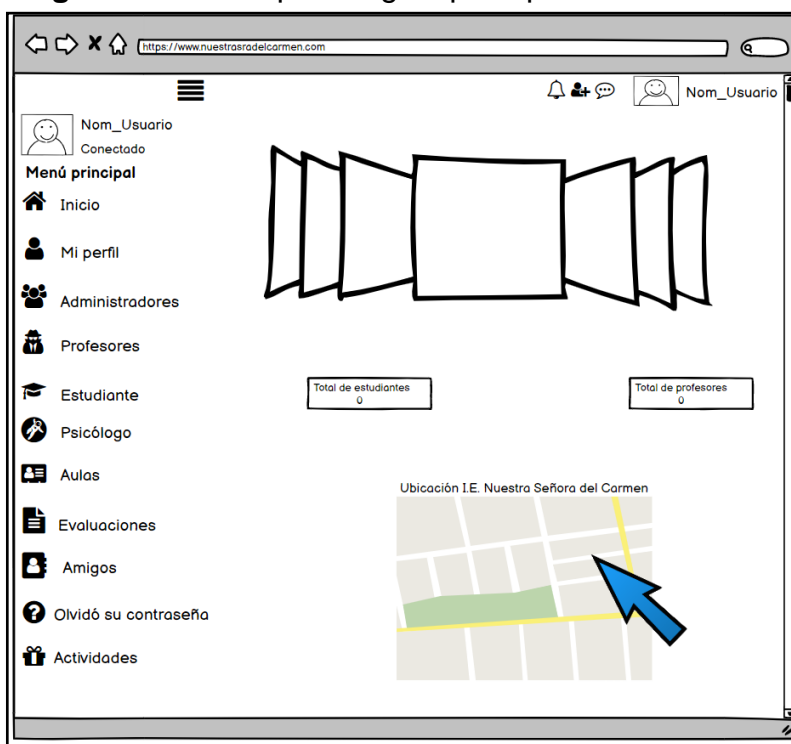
https://www.nuestrasradelcarmen.com

Nom_Usuario

Nom_Usuario
Conectado

Menú principal
Inicio
Mi perfil
Administradores
Profesores
Estudiante
Psicólogo
Aulas
Evaluaciones
Amigos
Olvidó su contraseña
Actividades

Total de estudiantes
0

Total de profesores
0

Ubicación I.E. Nuestra Señora del Carmen